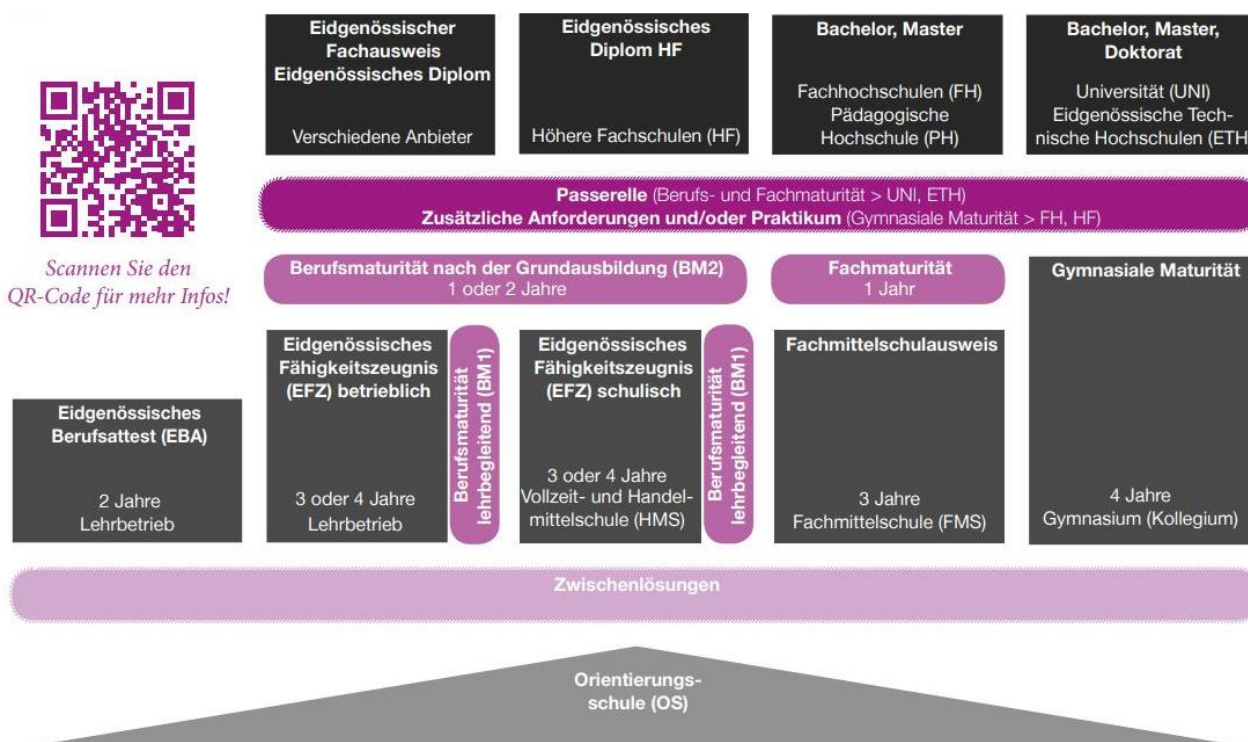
Eidgenössischer Fachausweis Eidgenössisches Diplom

Verschiedene Anbieter

Eidgenössisches Diplom HF

Höhere Fachschulen (HF)

Bachelor, Master

Fachhochschulen (FH) Pädagogische Hochschule (PH)

Bachelor, Master, Doktorat

Universität (UNI) Eidgenössische Technische Hochschulen (ETH

Scannen Sie den QR-Code für mehr Infos!

**Passerelle** (Berufs- und Fachmaturität > UNI, ETH)
**Zusätzliche Anforderungen und/oder Praktikum** (Gymnasiale Maturität > FH, HF)

Berufsmaturität nach der Grundausbildung (BM2)
1 oder 2 Jahre

Fachmaturität
1 Jahr

Gymnasiale Maturität

Eidgenössisches Berufsattest (EBA)

2 Jahre
Lehrbetrieb

Eidgenössisches Fähigkeitszeugnis (EFZ) betrieblich

3 oder 4 Jahre
Lehrbetrieb

Berufsmaturität lehrbegleitend (BM1)

Eidgenössisches Fähigkeitszeugnis (EFZ) schulisch

3 oder 4 Jahre
Vollzeit- und Handelmittelschule (HMS)

Berufsmaturität lehrbegleitend (BM1)

Fachmittelschulausweis

3 Jahre
Fachmittelschule (FMS)

4 Jahre
Gymnasium (Kollegium)

Zwischenlösungen

Orientierungsschule (OS)